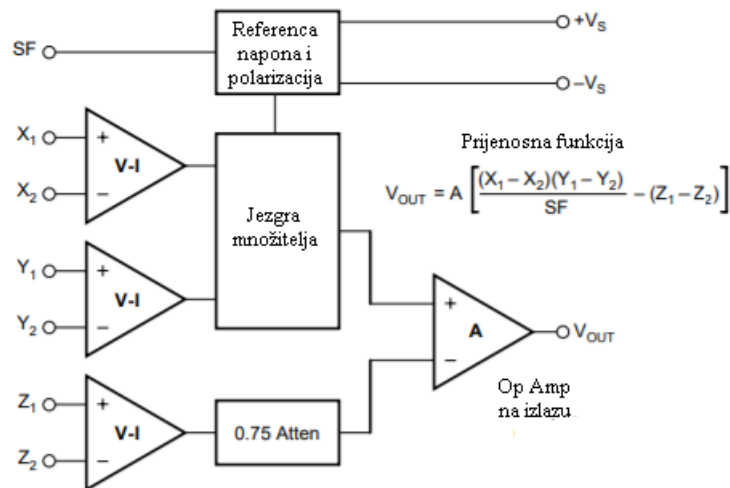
Referenca napona i polarizacija

SF

$+V_S$

$-V_S$

$X_1$

$X_2$

+

−

V-I

Prijenosna funkcija

$V_{OUT} = A\left[\frac{(X_1 - X_2)(Y_1 - Y_2)}{SF} - (Z_1 - Z_2)\right]$

Jezgra množitelja

$Y_1$

$Y_2$

+

−

V-I

+

−

A

$V_{OUT}$

$Z_1$

$Z_2$

+

−

V-I

0.75 Atten

Op Amp na izlazu